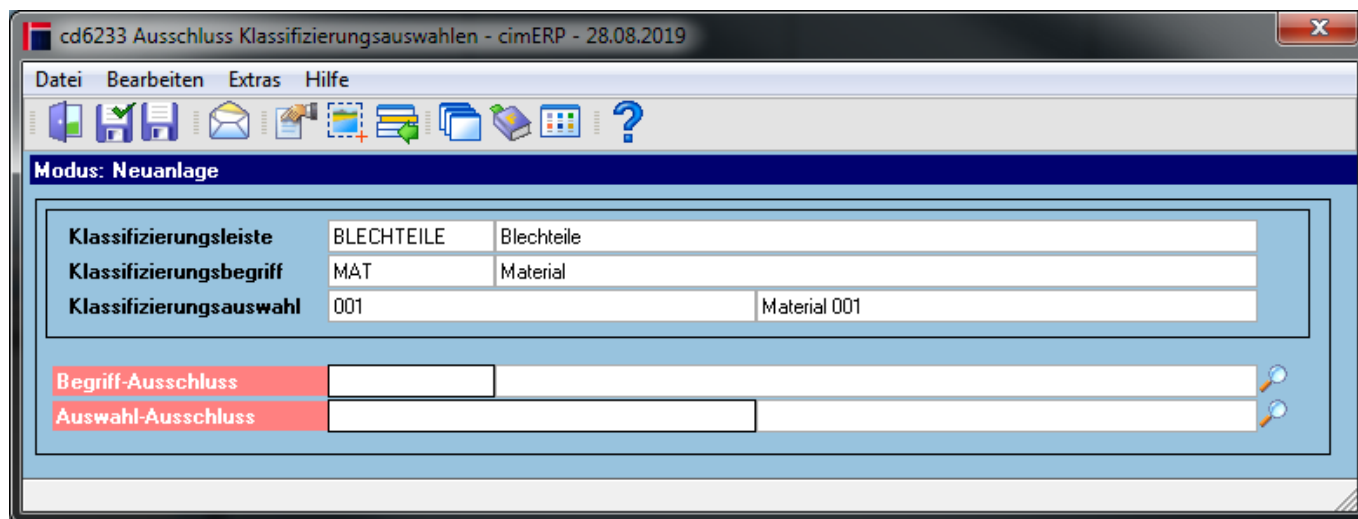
cd6233 Ausschluss Klassifizierungsauswahlen - cimERP - 28.08.2019

Datei Bearbeiten Extras Hilfe

Modus: Neuanlage

Klassifizierungsleiste BLECHTEILE Blechteile
Klassifizierungsbegriff MAT Material
Klassifizierungsauswahl 001 Material 001

Begriff-Ausschluss
Auswahl-Ausschluss